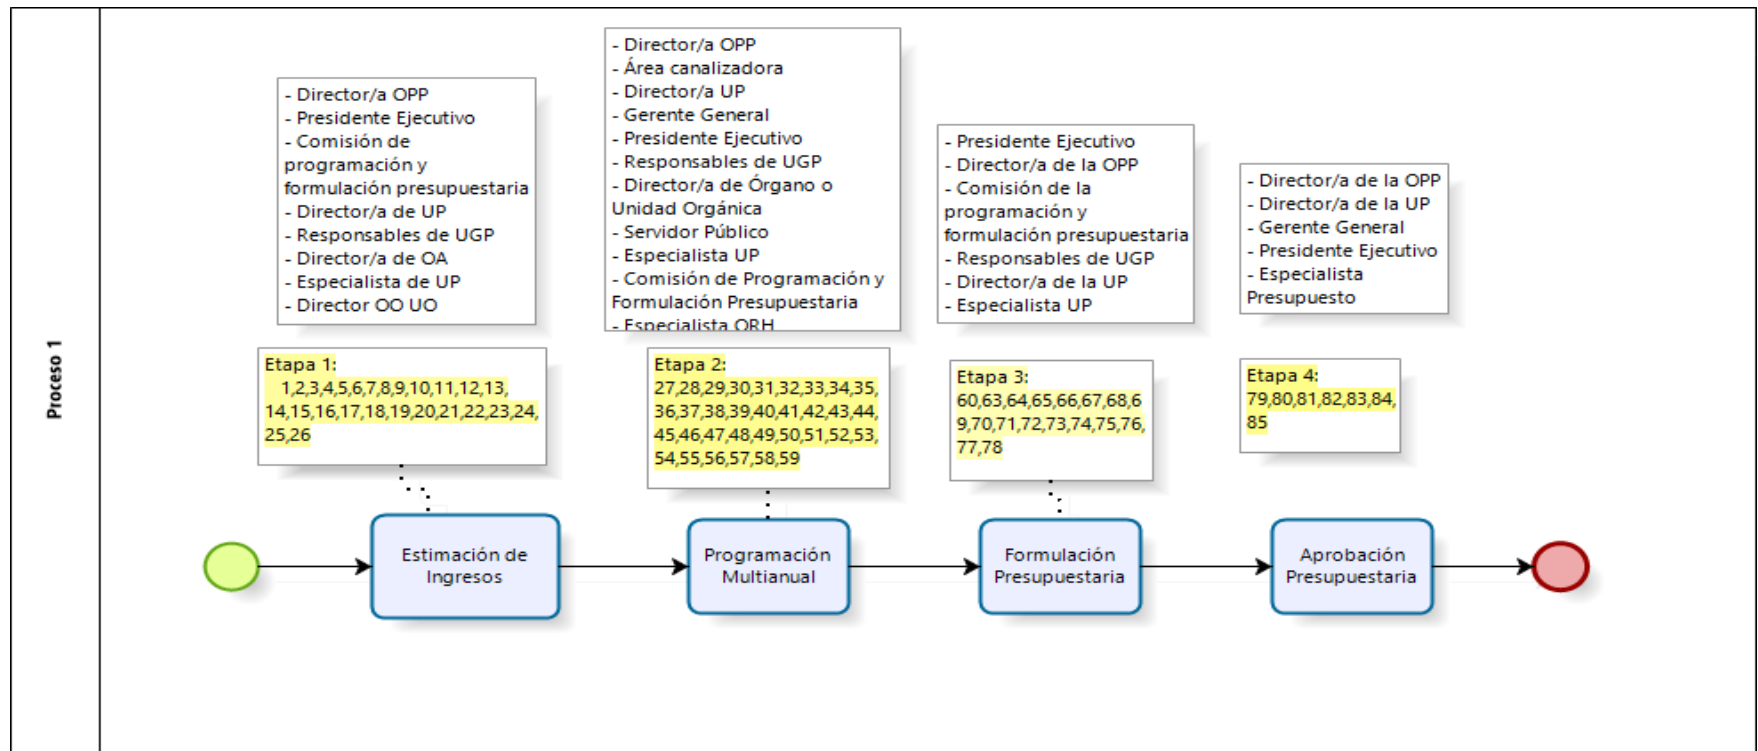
Proceso 1

- Director/a OPP
- Presidente Ejecutivo
- Comisión de programación y formulación presupuestaria
- Director/a de UP
- Responsables de UGP
- Director/a de OA
- Especialista de UP
- Director OO UO

Etapa 1:
1,2,3,4,5,6,7,8,9,10,11,12,13,14,15,16,17,18,19,20,21,22,23,24,25,26

- Director/a OPP
- Área canalizadora
- Director/a UP
- Gerente General
- Presidente Ejecutivo
- Responsables de UGP
- Director/a de Órgano o Unidad Orgánica
- Servidor Público
- Especialista UP
- Comisión de Programación y Formulación Presupuestaria
- Especialista ORH

Etapa 2:
27,28,29,30,31,32,33,34,35,36,37,38,39,40,41,42,43,44,45,46,47,48,49,50,51,52,53,54,55,56,57,58,59

- Presidente Ejecutivo
- Director/a de la OPP
- Comisión de la programación y formulación presupuestaria
- Responsables de UGP
- Director/a de la UP
- Especialista UP

Etapa 3:
60,63,64,65,66,67,68,69,70,71,72,73,74,75,76,77,78

- Director/a de la OPP
- Director/a de la UP
- Gerente General
- Presidente Ejecutivo
- Especialista Presupuesto

Etapa 4:
79,80,81,82,83,84,85

Estimación de Ingresos

Programación Multianual

Formulación Presupuestaria

Aprobación Presupuestaria